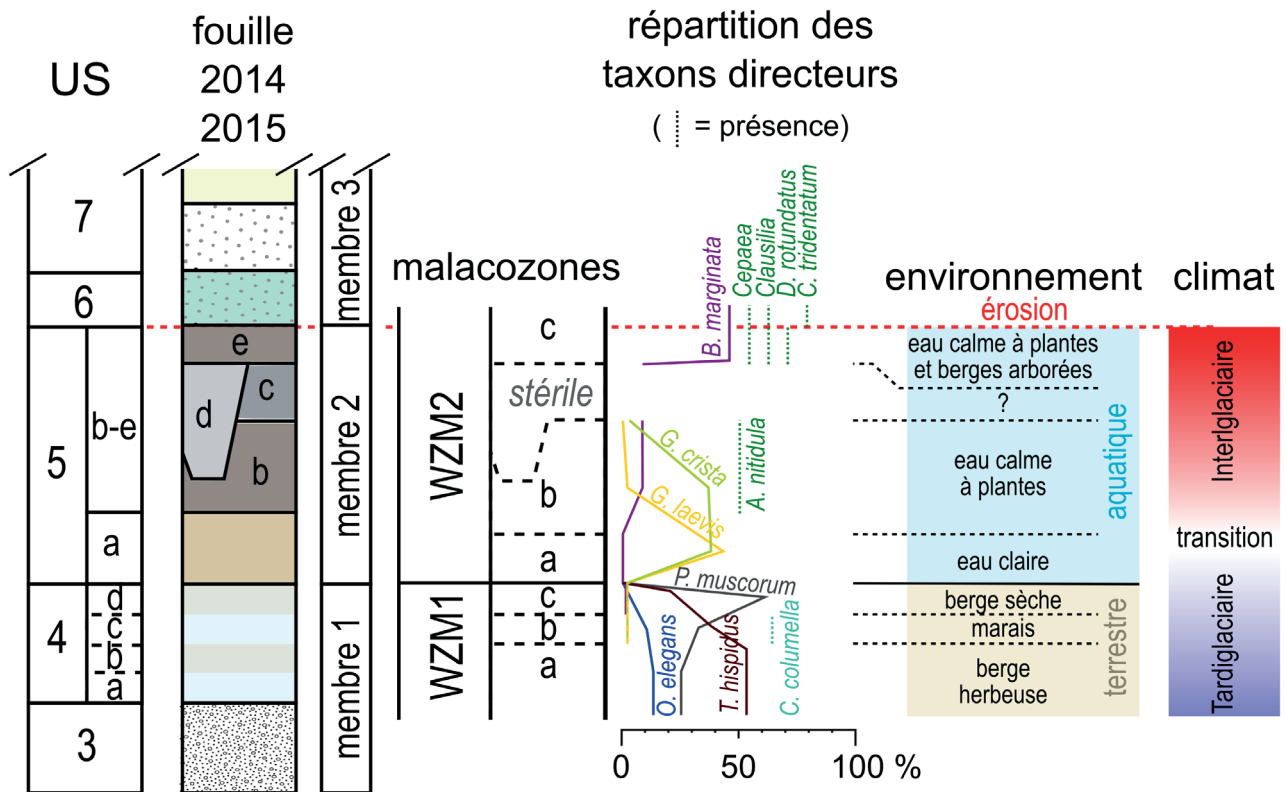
US

fouille 2014 2015

répartition des taxons directeurs

( ⋮ = présence)

7
6
5
b-e
a
4
d
c
b
a
3

e
d
c
b

membre 3
membre 2
membre 1

malacozones

WZM2
WZM1

c
stérile
b
a
c
b
a

B. marginata
Cepaea
Clausilia
D. rotundatus
C. tridentatum
G. crista
A. nitidula
G. laevis
P. muscorum
O. elegans
T. hispidus
C. columella

0 50 100 %

environnement

érosion

eau calme à plantes et berges arborées
?
eau calme à plantes
eau claire
aquatique
berge sèche
marais
berge herbeuse
terrestre

climat

Interglaciaire
transition
Tardiglaciaire